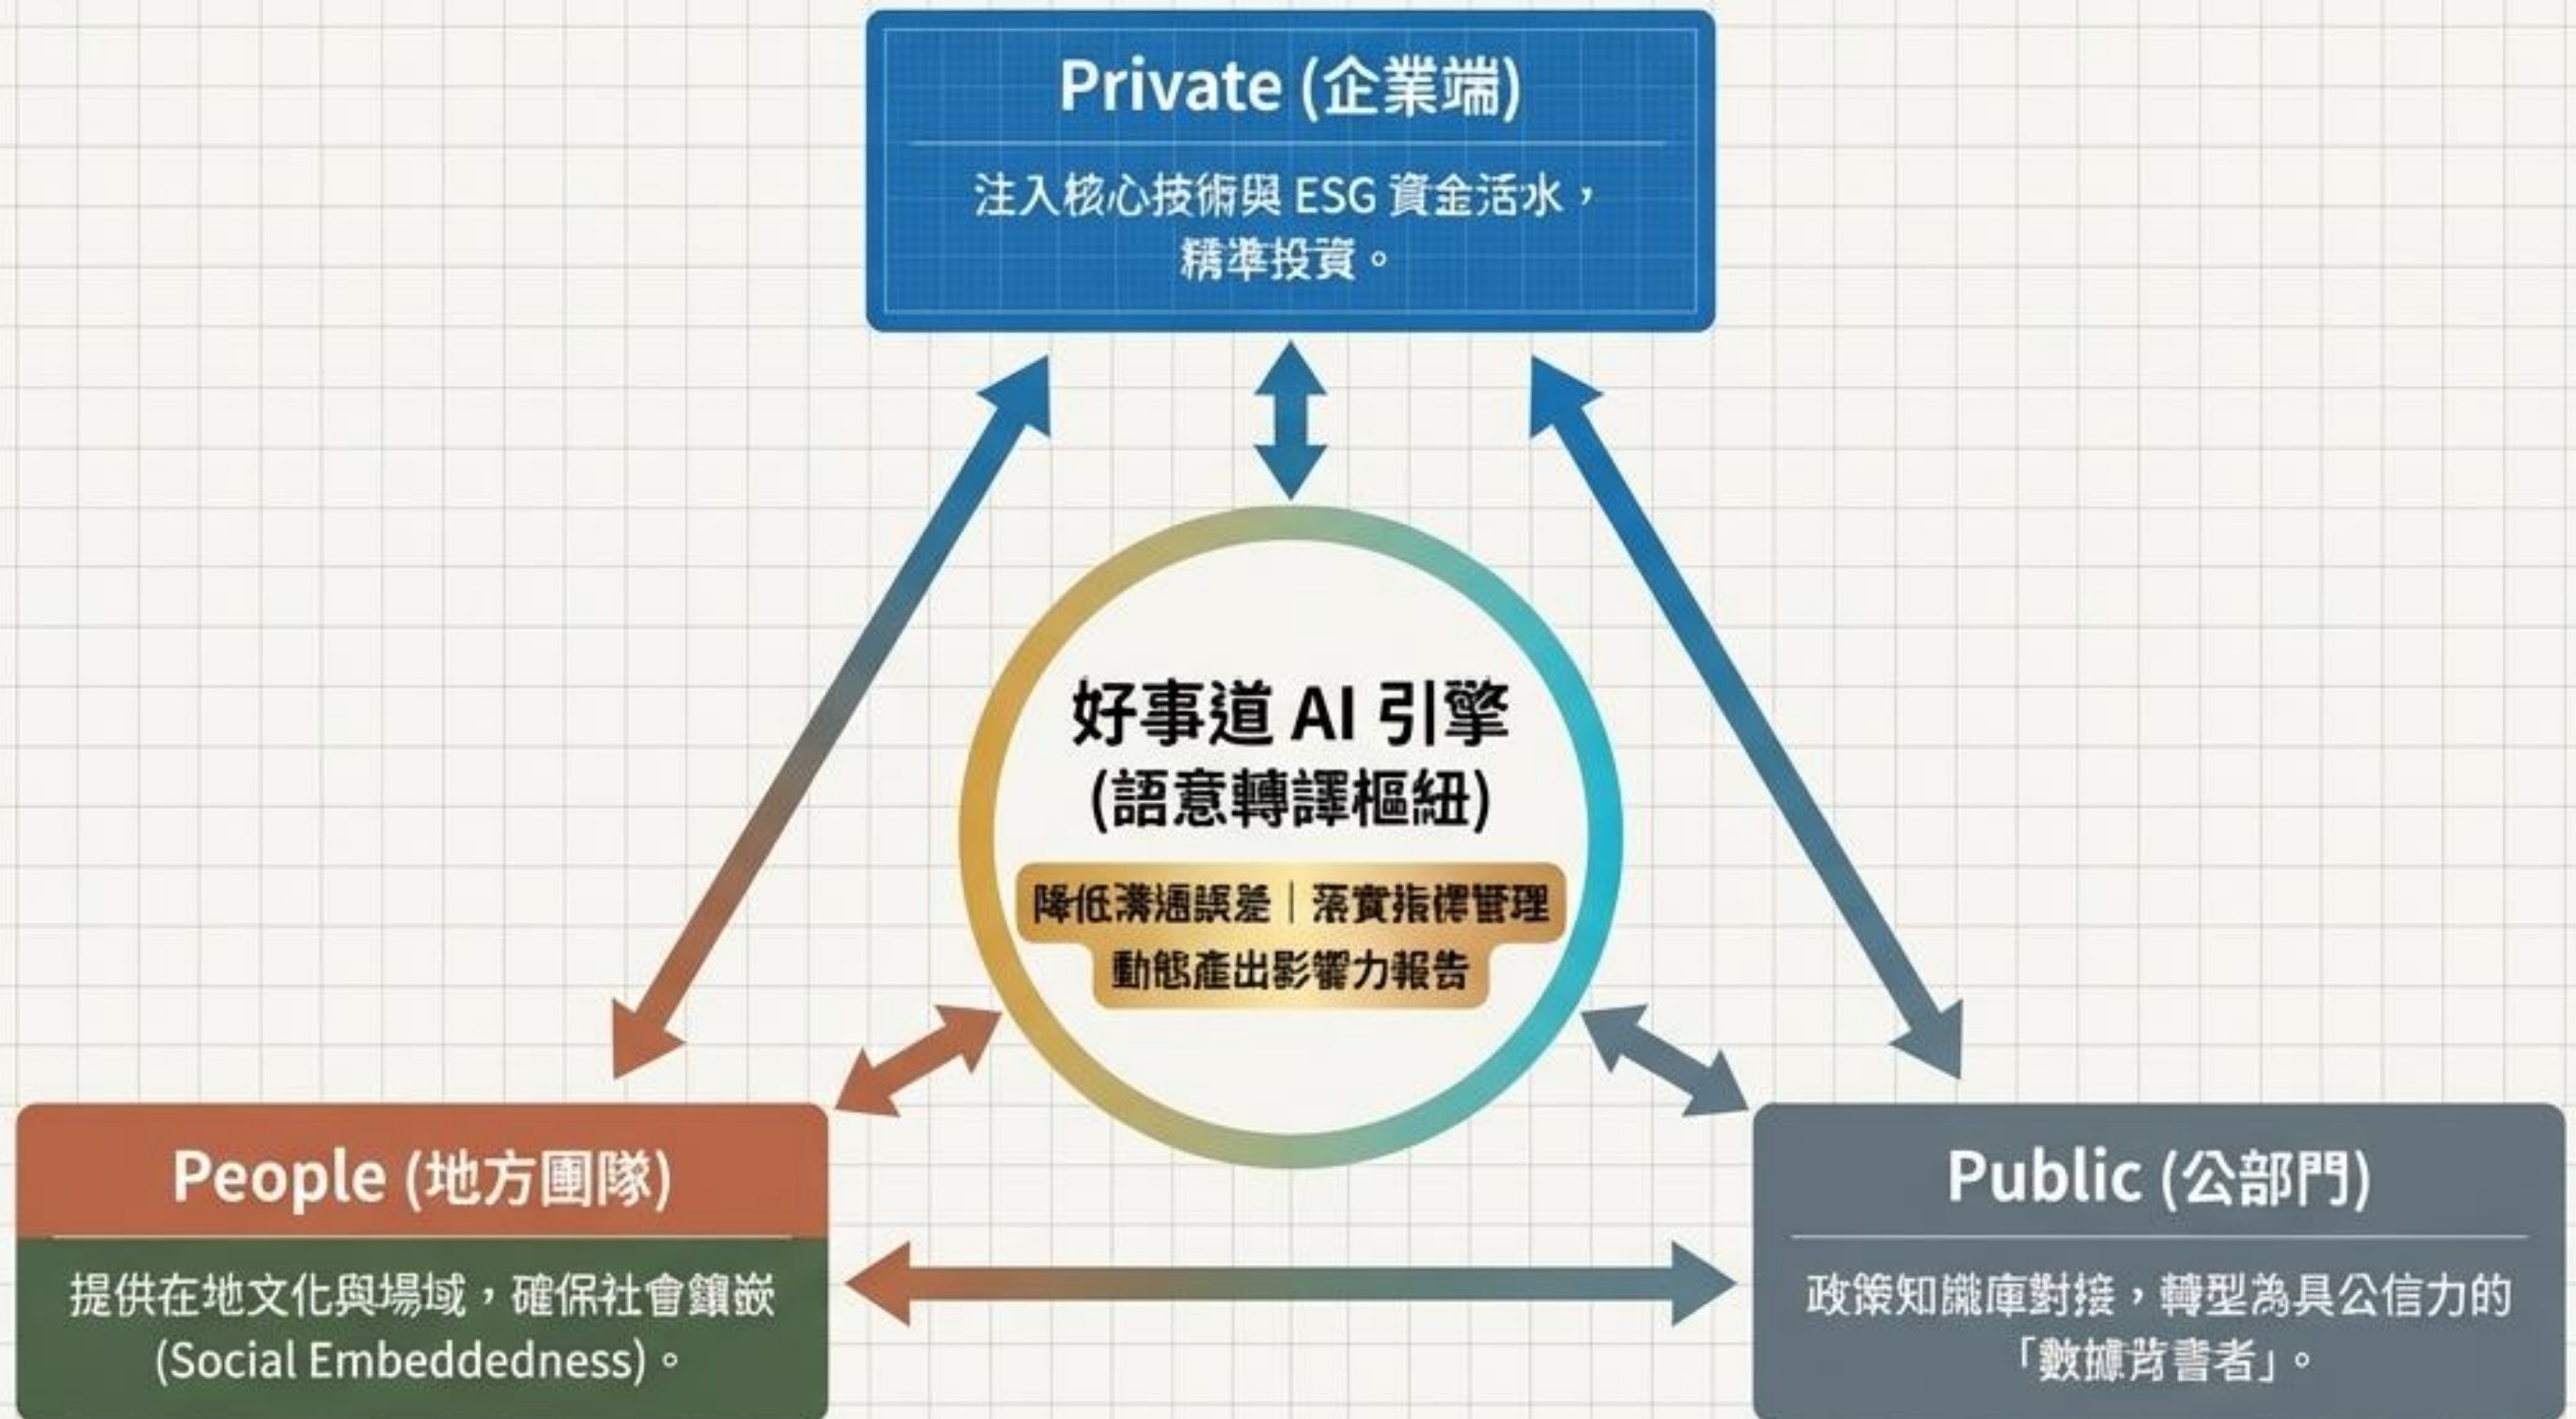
Private (企業端)

注入核心技術與 ESG 資金活水，精準投資。

好事道 AI 引擎
(語意轉譯樞紐)

降低溝通誤差｜落實指標管理
動態產出影響力報告

People (地方團隊)

提供在地文化與場域，確保社會鑲嵌 (Social Embeddedness)。

Public (公部門)

政策知識庫對接，轉型為具公信力的「數據背書者」。